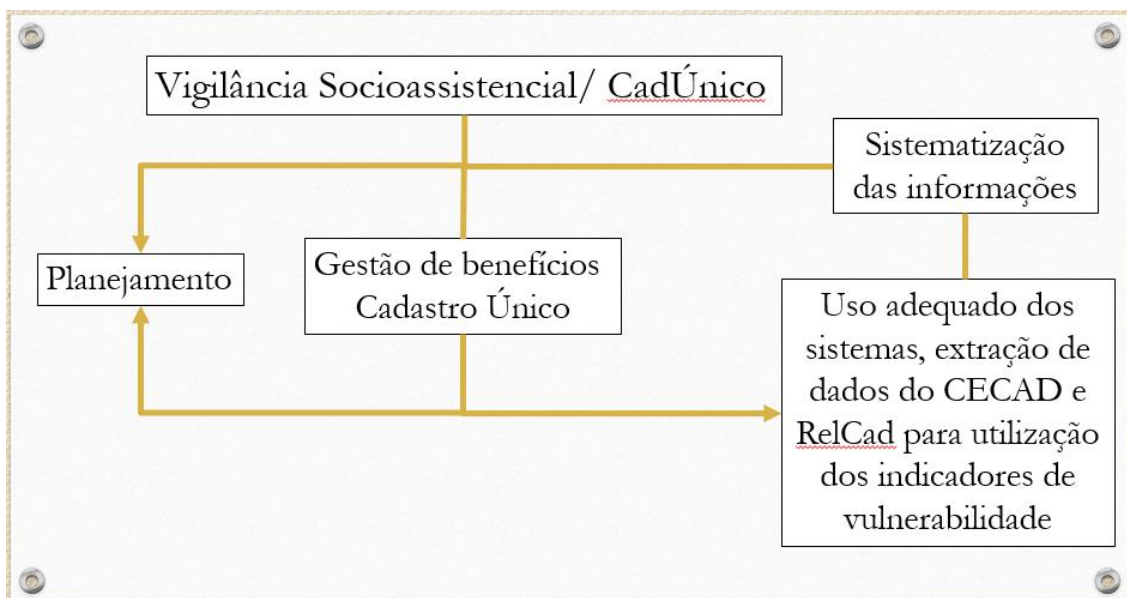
Vigilância Socioassistencial/ CadÚnico

Sistematização das informações

Planejamento

Gestão de benefícios Cadastro Único

Uso adequado dos sistemas, extração de dados do CECAD e RelCad para utilização dos indicadores de vulnerabilidade